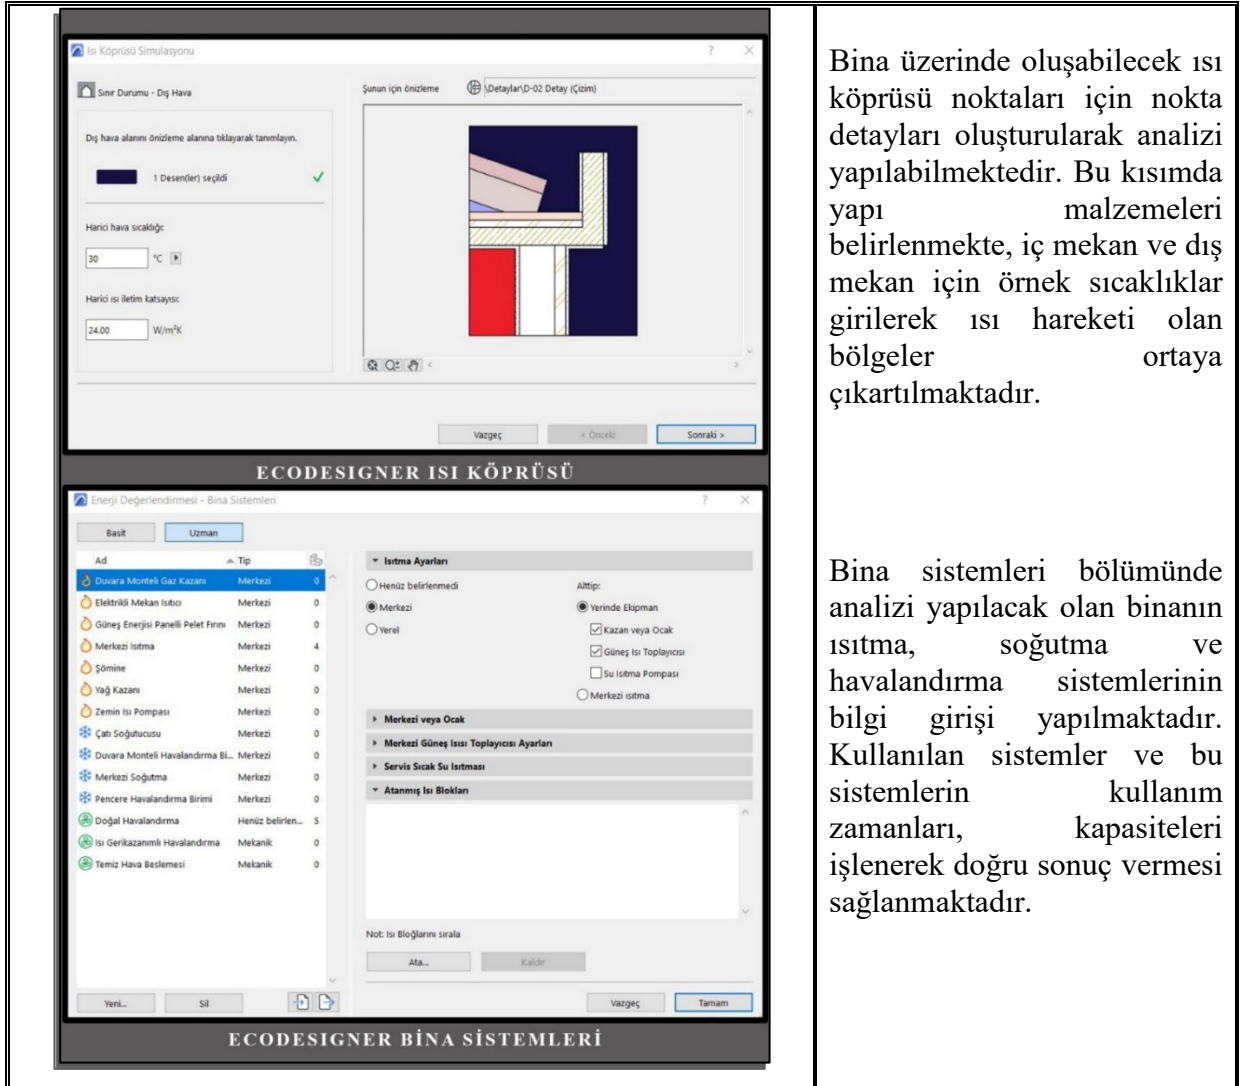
Isı Köprüsü Simulasyonu

Sınır Durumu - Dış Hava

Dış hava alanını önizleme alanına tıklayarak tanımlayın.

1 Desen(ler) seçildi

Harici hava sıcaklığı:

30 °C

Harici ısı iletim katsayısı:

24.00 W/m²K

Şunun için önizleme

\Detaylar\D-02 Detay (Çizim)

Vazgeç

< Önceki

Sonraki >

ECODESIGNER ISI KÖPRÜSÜ

Enerji Değerlendirmesi - Bina Sistemleri

Basit

Uzman

| Ad | Tip | |
|---|---|---|
| Duvara Monteli Gaz Kazanı | Merkezi | 0 |
| Elektrikli Mekan Isıtıcı | Merkezi | 0 |
| Güneş Enerjisi Panelli Pelet Fırını | Merkezi | 0 |
| Merkezi Isıtma | Merkezi | 4 |
| Şömine | Merkezi | 0 |
| Yağ Kazanı | Merkezi | 0 |
| Zemin Isı Pompası | Merkezi | 0 |
| Çatı Soğutucusu | Merkezi | 0 |
| Duvara Monteli Havalandırma Bi... | Merkezi | 0 |
| Merkezi Soğutma | Merkezi | 0 |
| Pencere Havalandırma Birimi | Merkezi | 0 |
| Doğal Havalandırma | Henüz belirlen... | 5 |
| Isı Gerikazanımlı Havalandırma | Mekanik | 0 |
| Temiz Hava Beslemesi | Mekanik | 0 |

Isıtma Ayarları

Henüz belirlenmedi

Merkezi

Yerel

Alttip:

Yerinde Ekipman

Kazan veya Ocak

Güneş Isı Toplayıcısı

Su Isıtma Pompası

Merkezi ısıtma

Merkezi veya Ocak

Merkezi Güneş Isısı Toplayıcısı Ayarları

Servis Sıcak Su Isıtması

Atanmış Isı Blokları

Not: Isı Bloğlarını sırala

Ata...

Kaldır

Yeni...

Sil

Vazgeç

Tamam

ECODESIGNER BİNA SİSTEMLERİ

Bina üzerinde oluşabilecek ısı köprüsü noktaları için nokta detayları oluşturularak analizi yapılabilmektedir. Bu kısımda yapı malzemeleri belirlenmekte, iç mekan ve dış mekan için örnek sıcaklıklar girilerek ısı hareketi olan bölgeler ortaya çıkartılmaktadır.

Bina sistemleri bölümünde analizi yapılacak olan binanın ısıtma, soğutma ve havalandırma sistemlerinin bilgi girişi yapılmaktadır. Kullanılan sistemler ve bu sistemlerin kullanım zamanları, kapasiteleri işlenerek doğru sonuç vermesi sağlanmaktadır.